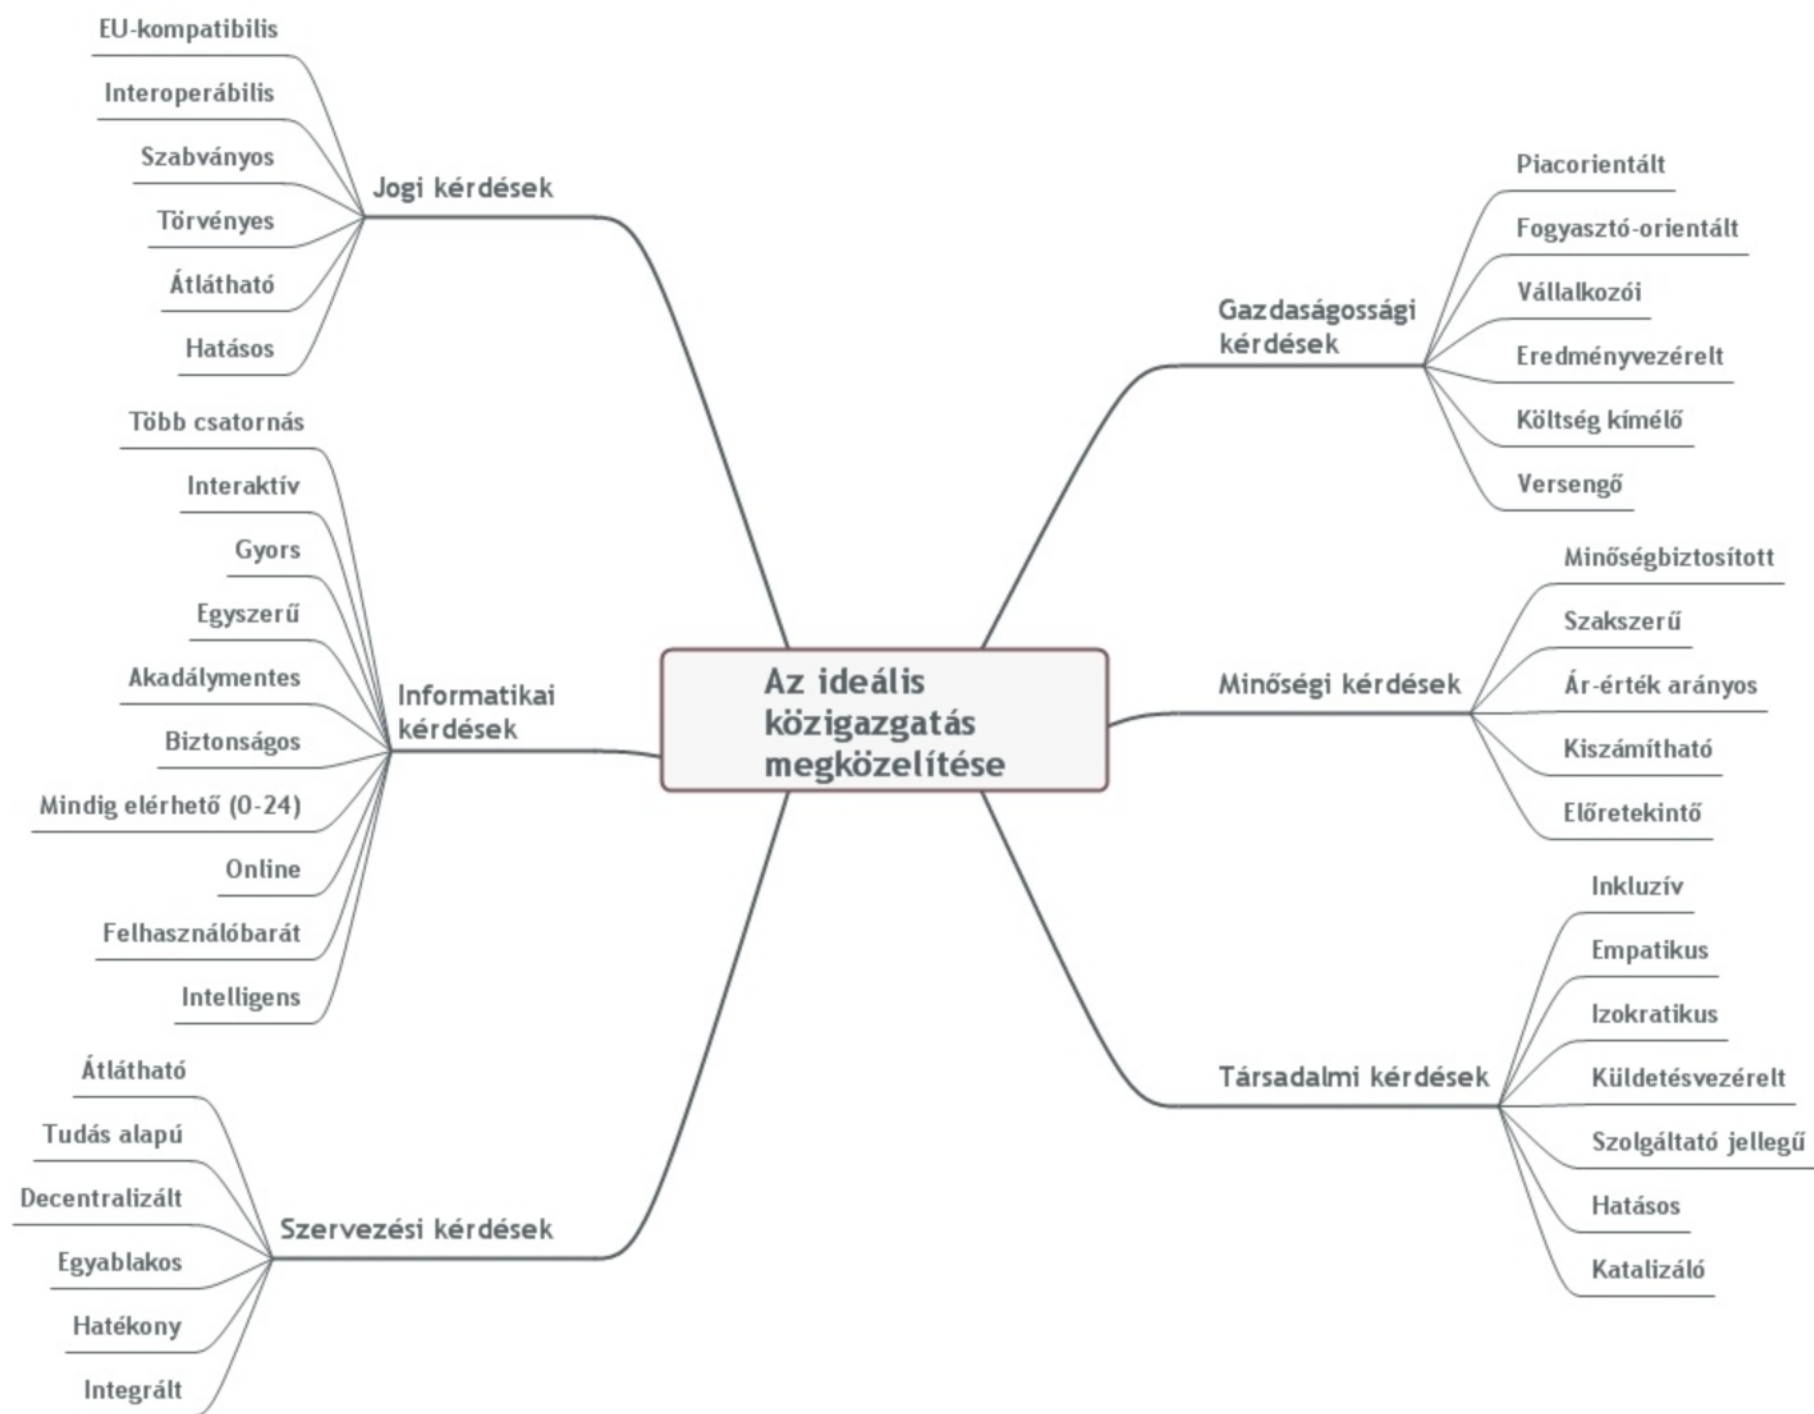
Az ideális közigazgatás megközelítése

Jogi kérdések
EU-kompatibilis
Interoperábilis
Szabványos
Törvényes
Átlátható
Hatásos

Informatikai kérdések
Több csatornás
Interaktív
Gyors
Egyszerű
Akadálymentes
Biztonságos
Mindig elérhető (0-24)
Online
Felhasználóbarát
Intelligens

Szervezési kérdések
Átlátható
Tudás alapú
Decentralizált
Egyablakos
Hatékony
Integrált

Gazdaságossági kérdések
Piacorientált
Fogyasztó-orientált
Vállalkozói
Eredményvezérelt
Költség kímélő
Versengő

Minőségi kérdések
Minőségbiztosított
Szakszerű
Ár-érték arányos
Kiszámítható
Előretekintő

Társadalmi kérdések
Inkluzív
Empatikus
Izokratikus
Küldetésvezérelt
Szolgáltató jellegű
Hatásos
Katalizáló